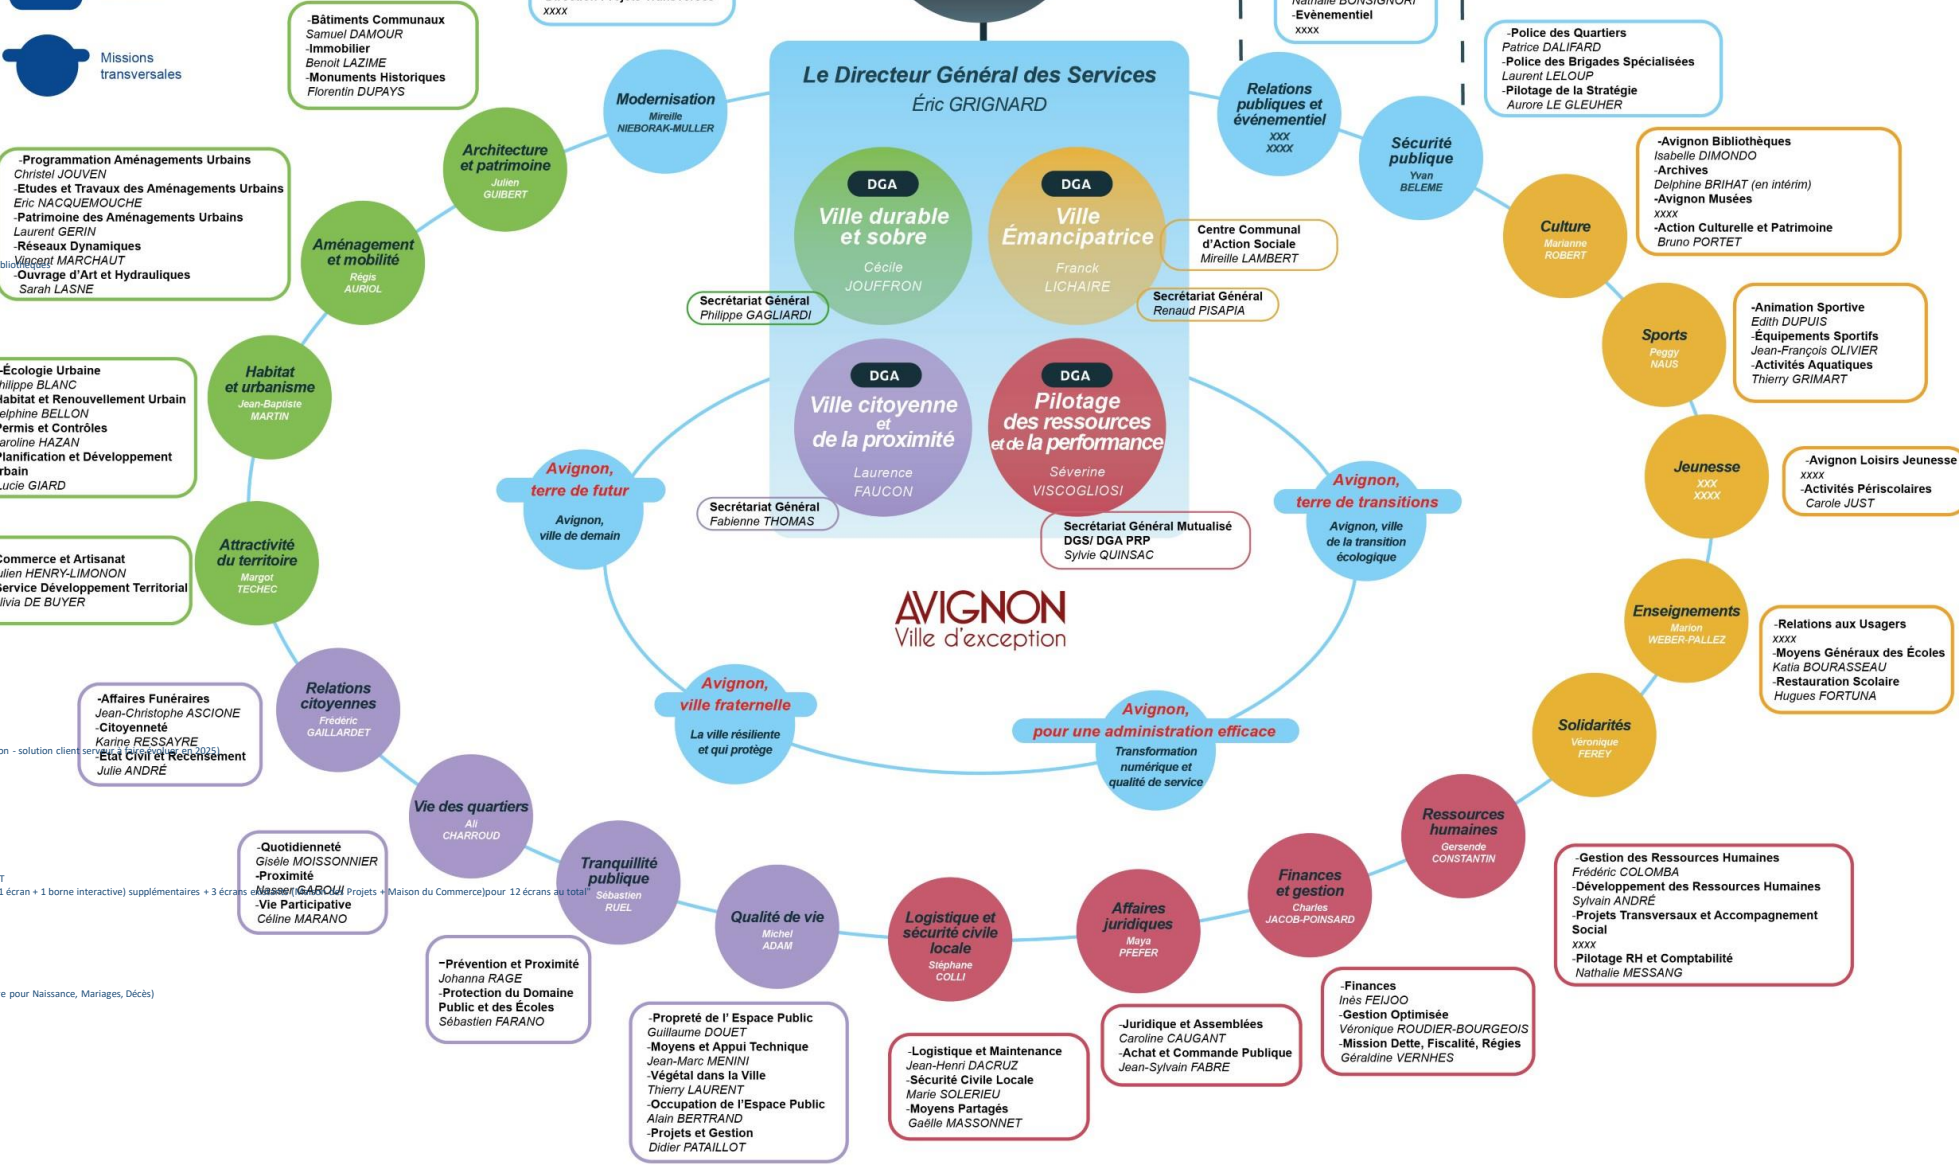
Missions transversales

xxxx

Nathalie BONSIGNORI
-Evènementiel
xxxx

-Bâtiments Communaux
Samuel DAMOUR
-Immobilier
Benoit LAZIME
-Monuments Historiques
Florentin DUPAYS

Le Directeur Général des Services
Éric GRIGNARD

Modernisation
Mireille NIEBORAK-MULLER

Relations publiques et événementiel
xxx
xxxx

-Police des Quartiers
Patrice DALIFARD
-Police des Brigades Spécialisées
Laurent LELOUP
-Pilotage de la Stratégie
Aurore LE GLEUHER

Sécurité publique
Yvan BELEME

Architecture et patrimoine
Julien GUIBERT

-Programmation Aménagements Urbains
Christel JOUVEN
-Etudes et Travaux des Aménagements Urbains
Eric NACQUEMOUCHE
-Patrimoine des Aménagements Urbains
Laurent GERIN
-Réseaux Dynamiques
Vincent MARCHAUT
-Ouvrage d'Art et Hydrauliques
Sarah LASNE

Aménagement et mobilité
Régis AURIOL

DGA
Ville durable et sobre
Cécile JOUFFRON

DGA
Ville Émancipatrice
Franck LICHAIRE

Centre Communal d'Action Sociale
Mireille LAMBERT

-Avignon Bibliothèques
Isabelle DIMONDO
-Archives
Delphine BRIHAT (en intérim)
-Avignon Musées
xxxx
-Action Culturelle et Patrimoine
Bruno PORTET

Culture
Marianne ROBERT

Secrétariat Général
Philippe GAGLIARDI

Secrétariat Général
Renaud PISAPIA

Sports
Peggy NAUS

-Animation Sportive
Edith DUPUIS
-Équipements Sportifs
Jean-François OLIVIER
-Activités Aquatiques
Thierry GRIMART

-Écologie Urbaine
hilippe BLANC
Habitat et Renouvellement Urbain
elphine BELLON
Permis et Contrôles
aroline HAZAN
Planification et Développement
rbain
Lucie GIARD

Habitat et urbanisme
Jean-Baptiste MARTIN

DGA
Ville citoyenne et de la proximité
Laurence FAUCON

DGA
Pilotage des ressources et de la performance
Séverine VISCOGLIOSI

Jeunesse
xxx
xxxx

-Avignon Loisirs Jeunesse
xxxx
-Activités Périscolaires
Carole JUST

Avignon, terre de futur
Avignon, ville de demain

Secrétariat Général
Fabienne THOMAS

Secrétariat Général Mutualisé
DGS/ DGA PRP
Sylvie QUINSAC

Avignon, terre de transitions
Avignon, ville de la transition écologique

Commerce et Artisanat
ulien HENRY-LIMONON
Service Développement Territorial
livia DE BUYER

Attractivité du territoire
Margot TECHEC

AVIGNON
Ville d'exception

Enseignements
Marion WEBER-PALLEZ

-Relations aux Usagers
xxxx
-Moyens Généraux des Écoles
Katia BOURASSEAU
-Restauration Scolaire
Hugues FORTUNA

-Affaires Funéraires
Jean-Christophe ASCIONE
-Citoyenneté
Karine RESSAYRE
-Etat Civil et Recensement
Julie ANDRÉ

Relations citoyennes
Frédéric GAILLARDET

Avignon, ville fraternelle
La ville résiliente et qui protège

Avignon, pour une administration efficace
Transformation numérique et qualité de service

Solidarités
Véronique FEREY

Vie des quartiers
Ali CHARROUD

Ressources humaines
Gersende CONSTANTIN

-Gestion des Ressources Humaines
Frédéric COLOMBA
-Développement des Ressources Humaines
Sylvain ANDRÉ
-Projets Transversaux et Accompagnement Social
xxxx
-Pilotage RH et Comptabilité
Nathalie MESSANG

-Quotidienneté
Gisèle MOISSONNIER
-Proximité
Nasser GAROUI
-Vie Participative
Céline MARANO

Tranquillité publique
Sébastien RUEL

Qualité de vie
Michel ADAM

Logistique et sécurité civile locale
Stéphane COLLI

Affaires juridiques
Maya PFEFER

Finances et gestion
Charles JACOB-POINSARD

-Prévention et Proximité
Johanna RAGE
-Protection du Domaine Public et des Écoles
Sébastien FARANO

-Propreté de l' Espace Public
Guillaume DOUET
-Moyens et Appui Technique
Jean-Marc MENINI
-Végétal dans la Ville
Thierry LAURENT
-Occupation de l'Espace Public
Alain BERTRAND
-Projets et Gestion
Didier PATAILLOT

-Logistique et Maintenance
Jean-Henri DACRUZ
-Sécurité Civile Locale
Marie SOLERIEU
-Moyens Partagés
Gaëlle MASSONNET

-Juridique et Assemblées
Caroline CAUGANT
-Achat et Commande Publique
Jean-Sylvain FABRE

-Finances
Inès FEIJOO
-Gestion Optimisée
Véronique ROUDIER-BOURGEOIS
-Mission Dette, Fiscalité, Régies
Géraldine VERNHES